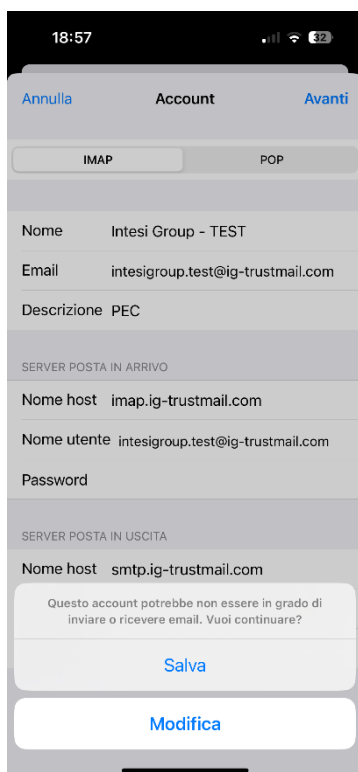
18:57

32

Annulla Account Avanti

IMAP POP

Nome Intesi Group - TEST

Email intesigroup.test@ig-trustmail.com

Descrizione PEC

SERVER POSTA IN ARRIVO

Nome host imap.ig-trustmail.com

Nome utente intesigroup.test@ig-trustmail.com

Password

SERVER POSTA IN USCITA

Nome host smtp.ig-trustmail.com

Questo account potrebbe non essere in grado di inviare o ricevere email. Vuoi continuare?

Salva

Modifica